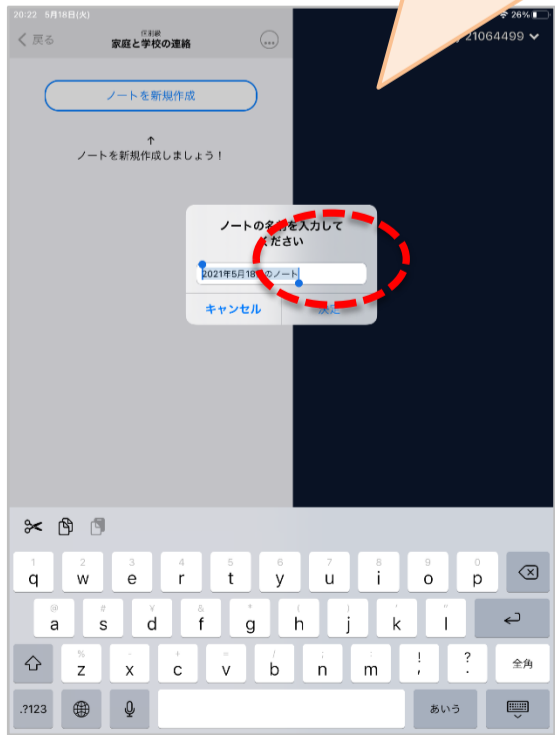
20:22 5月18日(火)
26%
< 戻る
汎用級
家庭と学校の連絡
21064499

ノートを新規作成

↑
ノートを新規作成しましょう！

ノートの名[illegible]を入力して
ください

2021年5月18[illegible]のノート

キャンセル
決定

1 2 3 4 5 6 7 8 9 0
q w e r t y u i o p
@ # ¥ & * ( ) ' "
a s d f g h j k l
% - + = / ; : ! ?
z x c v b n m , .
全角
.?123
あいう